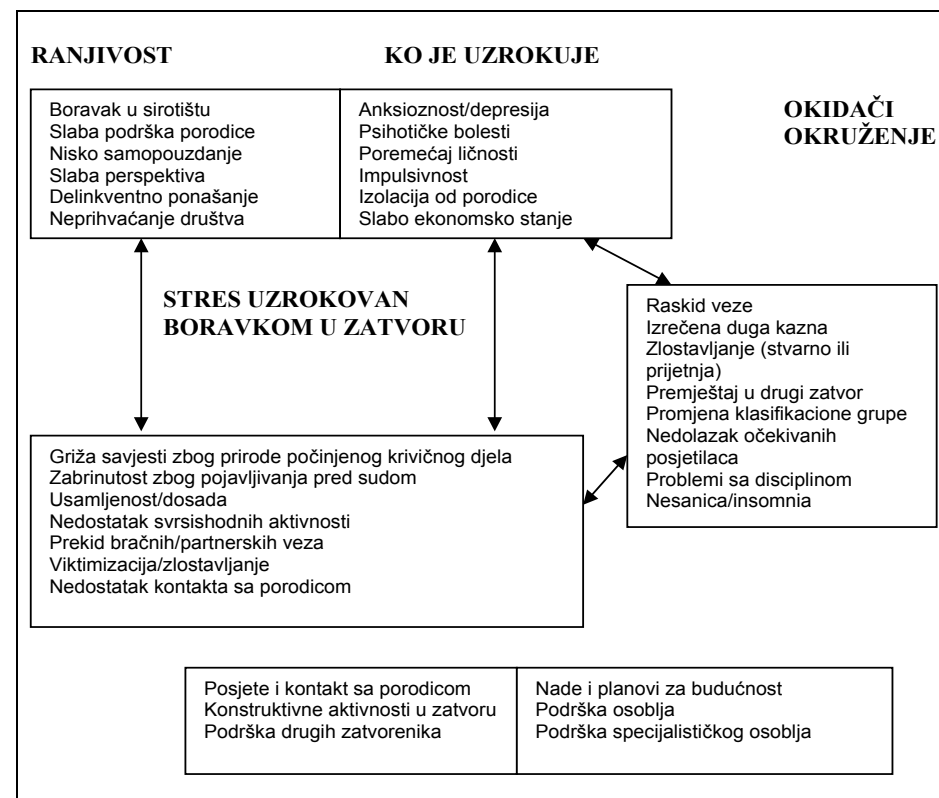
RANJIVOST

KO JE UZROKUJE

Boravak u sirotištu
Slaba podrška porodice
Nisko samopouzdanje
Slaba perspektiva
Delinkventno ponašanje
Neprihvaćanje društva

Anksioznost/depresija
Psihotičke bolesti
Poremećaj ličnosti
Impulsivnost
Izolacija od porodice
Slabo ekonomsko stanje

OKIDAČI OKRUŽENJE

STRES UZROKOVAN BORAVKOM U ZATVORU

Raskid veze
Izrečena duga kazna
Zlostavljanje (stvarno ili prijetnja)
Premještaj u drugi zatvor
Promjena klasifikacione grupe
Nedolazak očekivanih posjetilaca
Problemi sa disciplinom
Nesanica/insomnia

Griža savjesti zbog prirode počinjenog krivičnog djela
Zabrinutost zbog pojavljivanja pred sudom
Usamljenost/dosada
Nedostatak svrsishodnih aktivnosti
Prekid bračnih/partnerskih veza
Viktimizacija/zlostavljanje
Nedostatak kontakta sa porodicom

Posjete i kontakt sa porodicom
Konstruktivne aktivnosti u zatvoru
Podrška drugih zatvorenika

Nade i planovi za budućnost
Podrška osoblja
Podrška specijalističkog osoblja